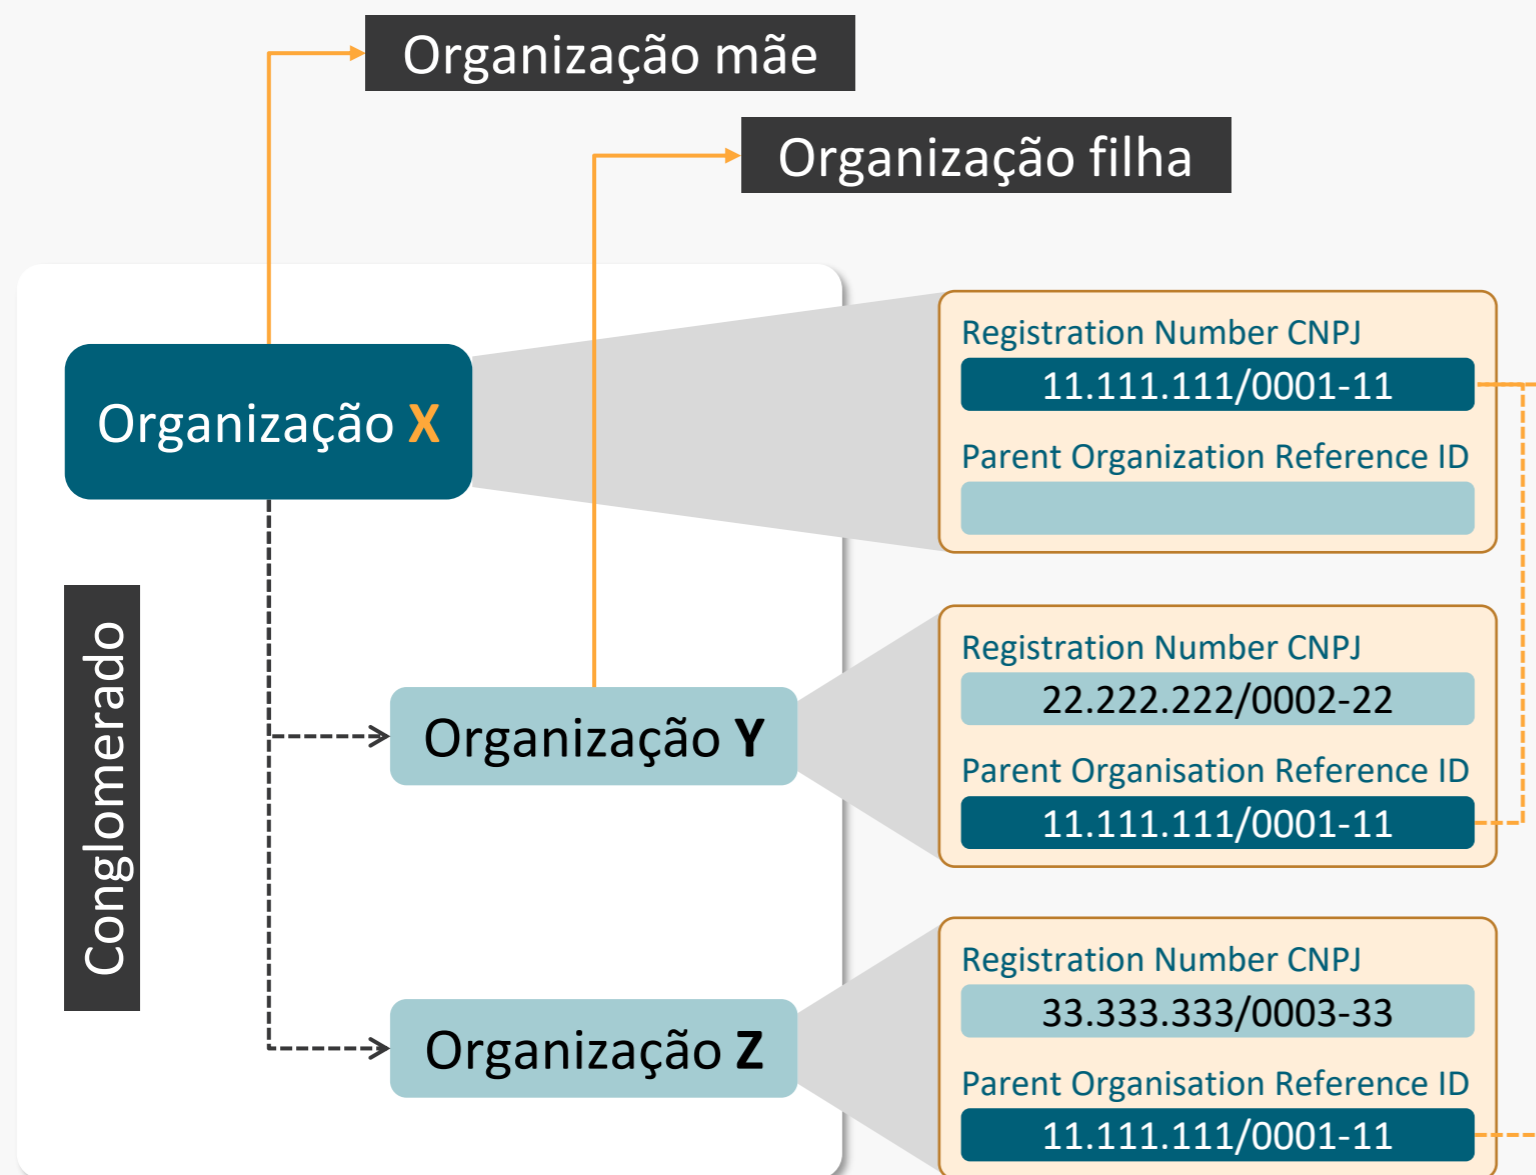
Organização mãe

Organização filha

Organização X

Conglomerado

Organização Y

Organização Z

Registration Number CNPJ

11.111.111/0001-11

Parent Organization Reference ID

Registration Number CNPJ

22.222.222/0002-22

Parent Organisation Reference ID

11.111.111/0001-11

Registration Number CNPJ

33.333.333/0003-33

Parent Organisation Reference ID

11.111.111/0001-11